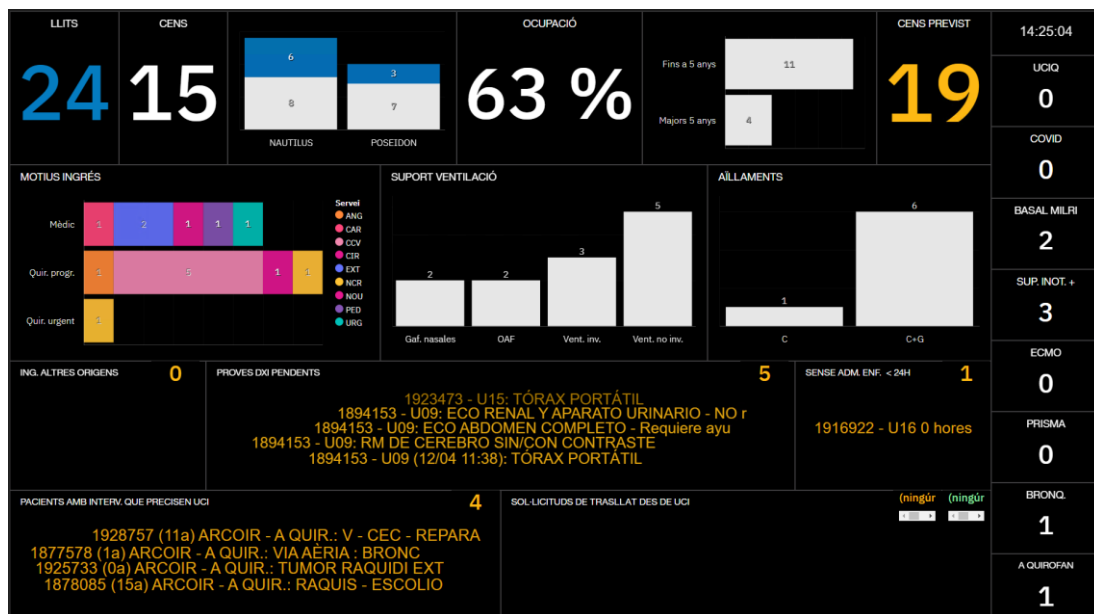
LLITS
24

CENS
15

6
8
3
7
NAUTILUS
POSEIDON

OCUPACIÓ
63 %

Fins a 5 anys
11
Majors 5 anys
4

CENS PREVIST
19

14:25:04

UCIQ
0

COVID
0

BASAL MILRI
2

SUP. INOT. +
3

ECMO
0

PRISMA
0

BRONQ.
1

A QUIROFAN
1

MOTIUS INGRÉS
Mèdic
1
2
1
1
1
Quir. progr.
1
5
1
1
Quir. urgent
1
Servei
ANG
CAR
CCV
CIR
EXT
NCR
NOU
PED
URG

SUPORT VENTILACIÓ
2
2
3
5
Gaf. nasales
OAF
Vent. inv.
Vent. no inv.

AÏLLAMENTS
1
6
C
C+G

ING. ALTRES ORIGENS
0

PROVES DXI PENDENTS
5
1923473 - U15: TÓRAX PORTÁTIL
1894153 - U09: ECO RENAL Y APARATO URINARIO - NO r
1894153 - U09: ECO ABDOMEN COMPLETO - Requiere ayu
1894153 - U09: RM DE CEREBRO SIN/CON CONTRASTE
1894153 - U09 (12/04 11:38): TÓRAX PORTÁTIL

SENSE ADM. ENF. < 24H
1
1916922 - U16 0 hores

PACIENTS AMB INTERV. QUE PRECISEN UCI
4
1928757 (11a) ARCOIR - A QUIR.: V - CEC - REPARA
1877578 (1a) ARCOIR - A QUIR.: VIA AÈRIA : BRONC
1925733 (0a) ARCOIR - A QUIR.: TUMOR RAQUIDI EXT
1878085 (15a) ARCOIR - A QUIR.: RAQUIS - ESCOLIO

SOL·LICITUDS DE TRASLLAT DES DE UCI
(ningúr
(ningúr